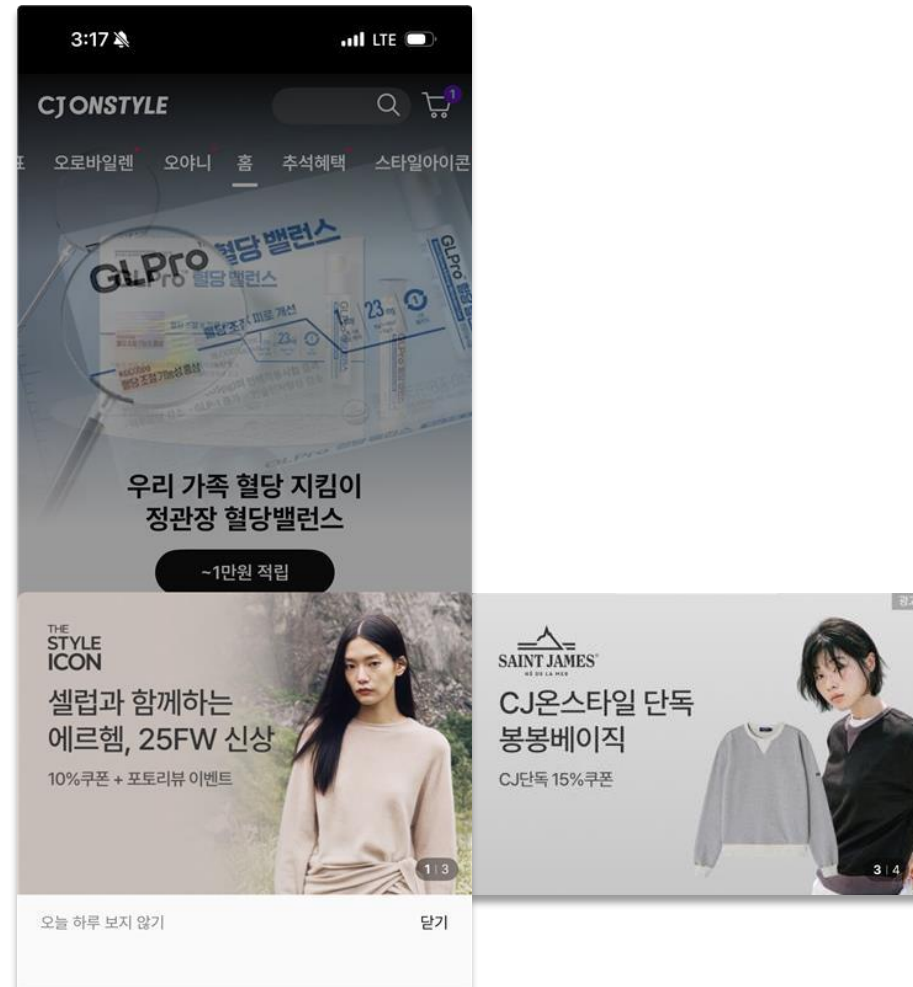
3:17

LTE

CJ ONSTYLE

1

표 오로바일렌 오야니 홈 추석혜택 스타일아이콘

GLPro 혈당 밸런스

GLPro 혈당 밸런스

우리 가족 혈당 지킴이
정관장 혈당밸런스

~1만원 적립

THE STYLE ICON

셀럽과 함께하는
에르헴, 25FW 신상

10%쿠폰 + 포토리뷰 이벤트

1 | 3

SAINT JAMES

CJ온스타일 단독
봉봉베이직

CJ단독 15%쿠폰

3 | 4

광고

오늘 하루 보지 않기

닫기